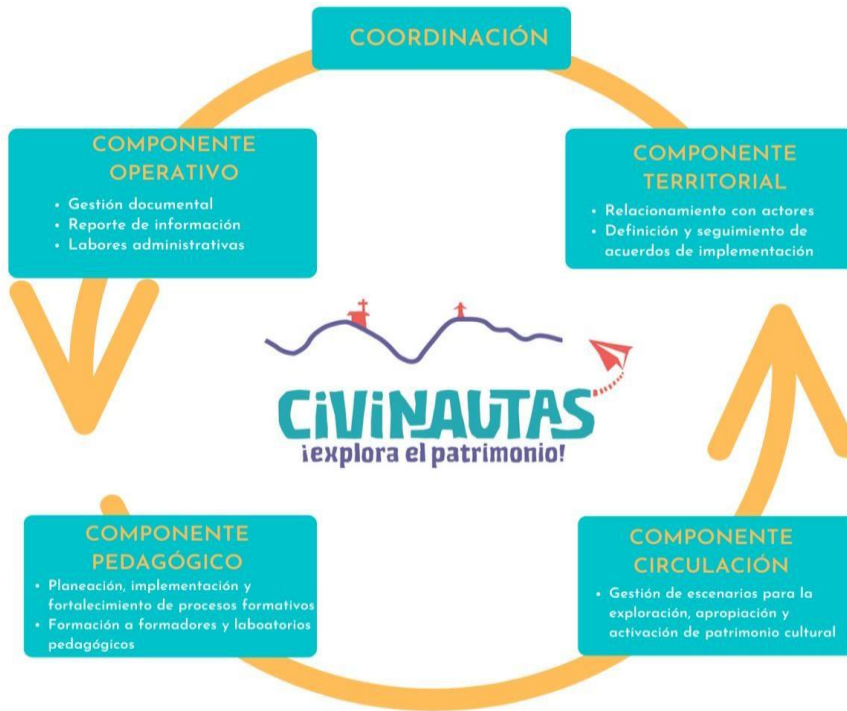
COORDINACIÓN

COMPONENTE OPERATIVO

- Gestión documental
- Reporte de información
- Labores administrativas

COMPONENTE TERRITORIAL

- Relacionamiento con actores
- Definición y seguimiento de acuerdos de implementación

CIVINAUTAS
¡explora el patrimonio!

COMPONENTE PEDAGÓGICO

- Planeación, implementación y fortalecimiento de procesos formativos
- Formación a formadores y laboatorios pedagógicos

COMPONENTE CIRCULACIÓN

- Gestión de escenarios para la exploración, apropiación y activación de patrimonio cultural